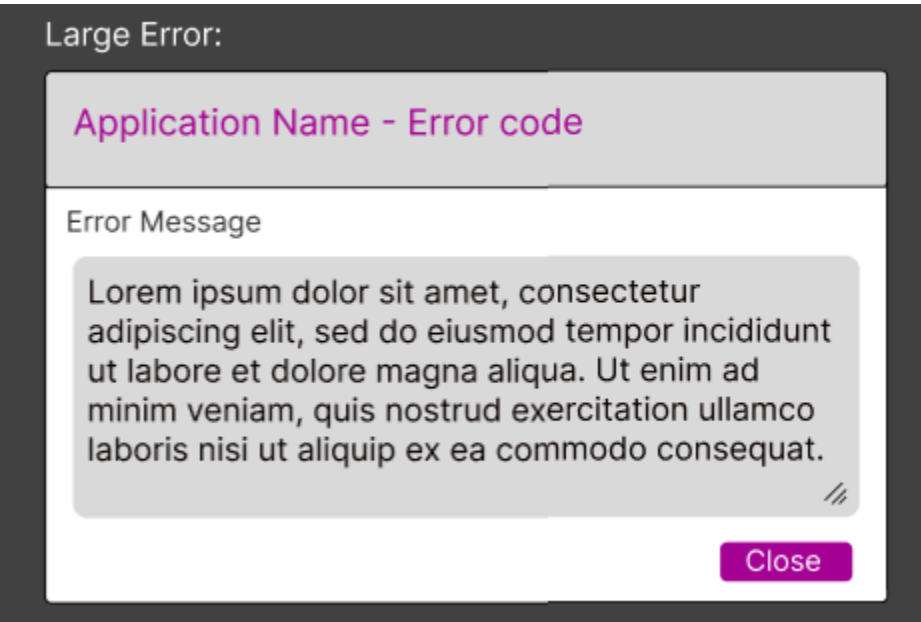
Large Error:

Application Name - Error code

Error Message

Lorem ipsum dolor sit amet, consectetur adipiscing elit, sed do eiusmod tempor incididunt ut labore et dolore magna aliqua. Ut enim ad minim veniam, quis nostrud exercitation ullamco laboris nisi ut aliquip ex ea commodo consequat.

Close